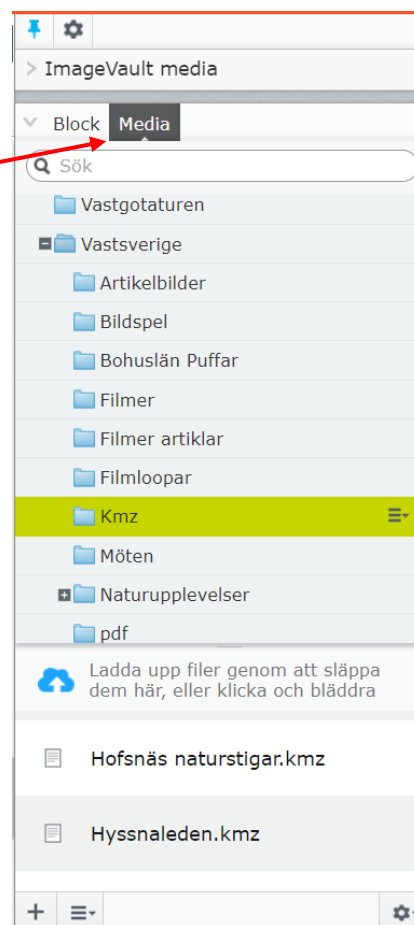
ImageVault media

Block Media

Sök

Vastgotaturen

Vastsverige

Artikelbilder

Bildspel

Bohuslän Puffar

Filmer

Filmer artiklar

Filmloopar

Kmz

Möten

Naturupplevelser

pdf

Ladda upp filer genom att släppa dem här, eller klicka och bläddra

Hofsnäs naturstigar.kmz

Hyssnaleden.kmz